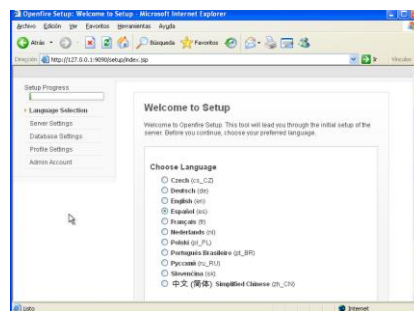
Openfire Setup: Welcome to Setup - Microsoft Internet Explorer

Archivo Edición Ver Favoritos Herramientas Ayuda

Atrás Búsqueda Favoritos

Dirección http://127.0.0.1:9090/setup/index.jsp Vínculos

Setup Progress

Language Selection
Server Settings
Database Settings
Profile Settings
Admin Account

Welcome to Setup

Welcome to Openfire Setup. This tool will lead you through the initial setup of the server. Before you continue, choose your preferred language.

Choose Language

Czech (cs_CZ)
Deutsch (de)
English (en)
Español (es)
Français (fr)
Nederlands (nl)
Polski (pl_PL)
Português Brasileiro (pt_BR)
Русский (ru_RU)
Slovenčina (sk)
中文 (简体) Simplified Chinese (zh_CN)

Listo

Internet